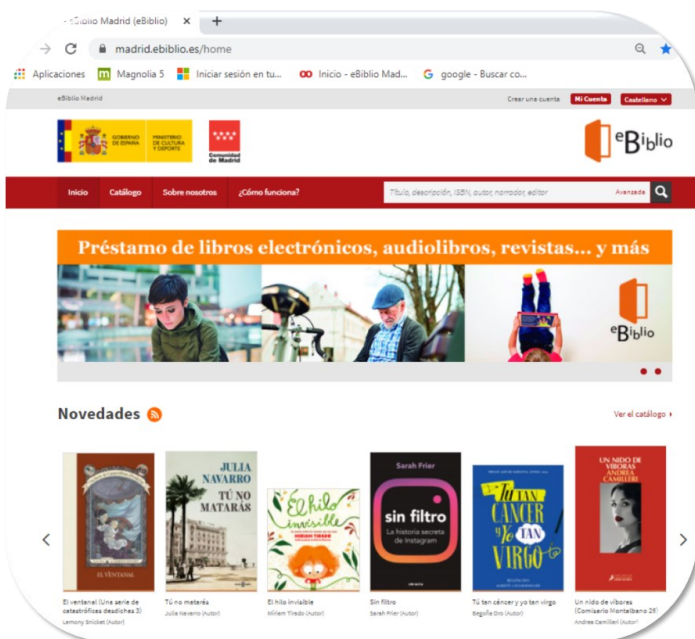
eBiblio Madrid (eBiblio) × +

madrid.ebiblio.es/home

Aplicaciones Magnolia 5 Iniciar sesión en tu... Inicio - eBiblio Mad... google - Buscar co...

eBiblio Madrid

Crear una cuenta Mi Cuenta Castellano

GOBIERNO DE ESPAÑA MINISTERIO DE CULTURA Y DEPORTE

Comunidad de Madrid

eBiblio

Inicio Catálogo Sobre nosotros ¿Cómo funciona?

Título, descripción, ISBN, autor, narrador, editor Avanzada

Préstamo de libros electrónicos, audiolibros, revistas... y más

eBiblio

Novedades

Ver el catálogo

EL VENTANAL

JULIA NAVARRO TÚ NO MATARÁS

El hilo invisible MIRIAM TIRADO

Sarah Frier sin filtro La historia secreta de Instagram

Tú TAN CÁNCER y Yo TAN VIRGO

UN NIDO DE VÍBORAS ANDREA CAMILLERI

El ventanal (Una serie de catastróficas desdichas 3)
Lemony Snicket (Autor)

Tú no matarás
Julia Navarro (Autor)

El hilo invisible
Míriam Tirado (Autor)

Sin filtro
Sarah Frier (Autor)

Tú tan cáncer y yo tan virgo
Begoña Oro (Autor)

Un nido de víboras (Comisario Montalbano 25)
Andrea Camilleri (Autor)